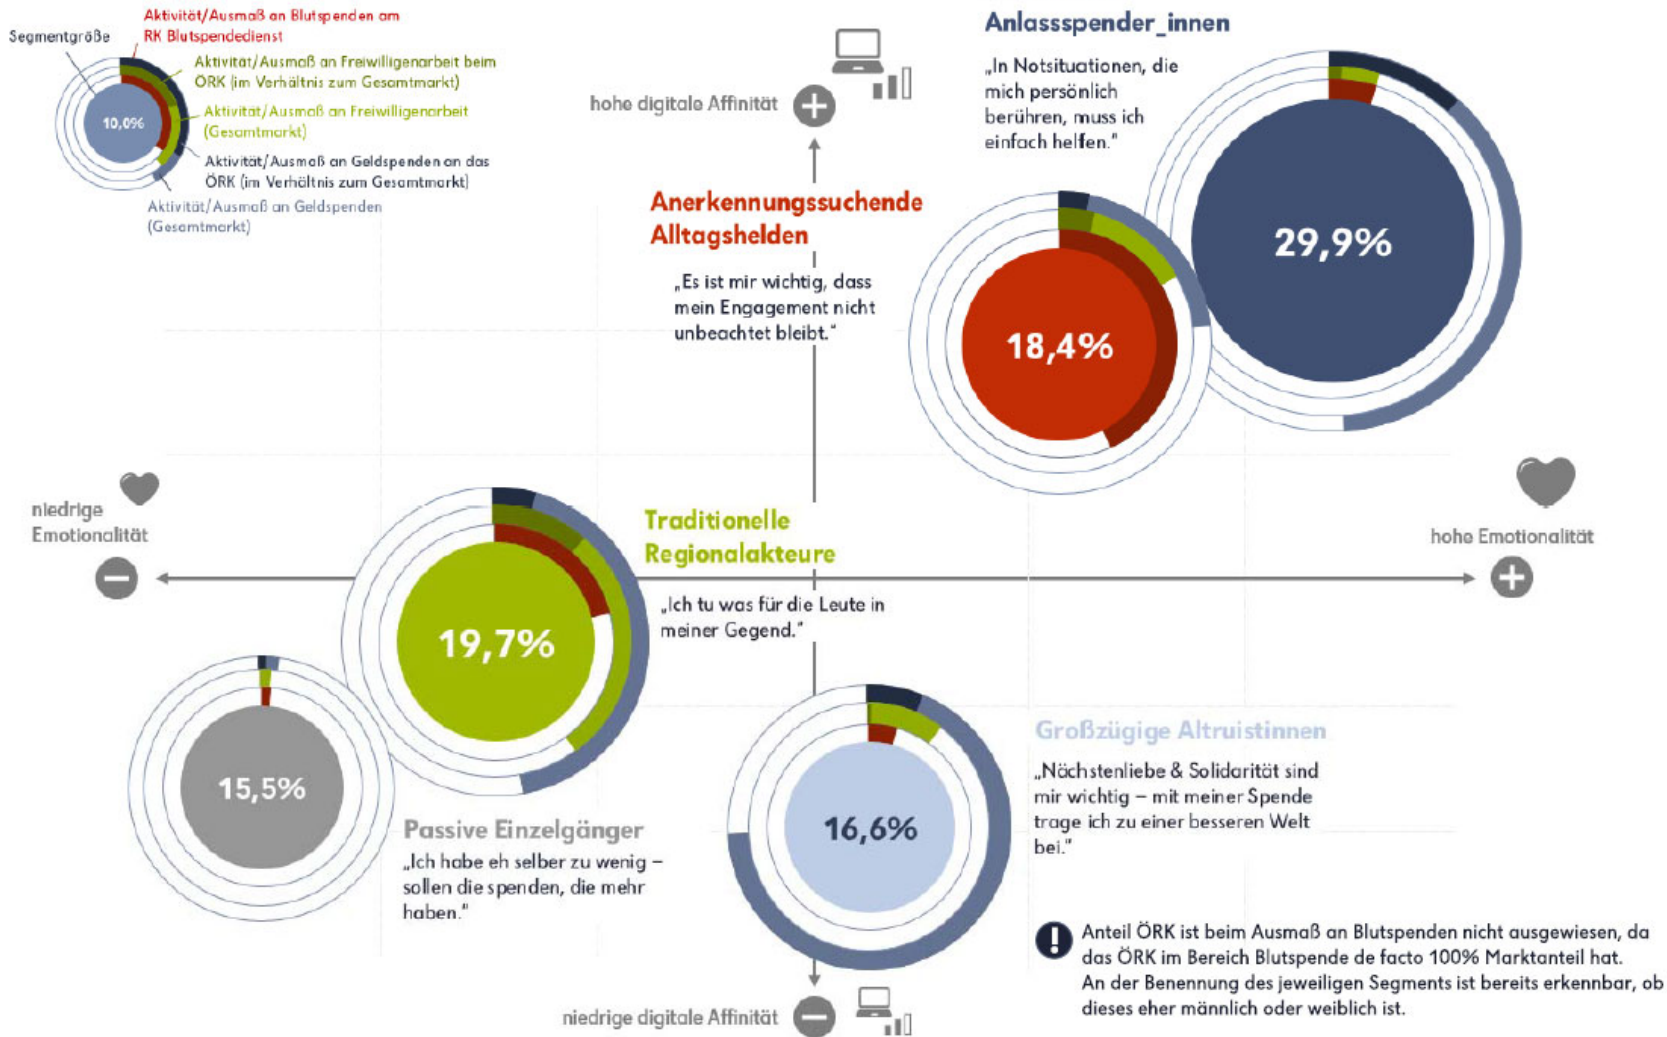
Segmentgröße

10,0%

Aktivität/Ausmaß an Blutspenden am RK Blutspendedienst

Aktivität/Ausmaß an Freiwilligenarbeit beim ÖRK (im Verhältnis zum Gesamtmarkt)

Aktivität/Ausmaß an Freiwilligenarbeit (Gesamtmarkt)

Aktivität/Ausmaß an Geldspenden an das ÖRK (im Verhältnis zum Gesamtmarkt)

Aktivität/Ausmaß an Geldspenden (Gesamtmarkt)

hohe digitale Affinität

Anlassspender_innen

„In Notsituationen, die mich persönlich berühren, muss ich einfach helfen."

29,9%

Anerkennungssuchende Alltagshelden

„Es ist mir wichtig, dass mein Engagement nicht unbeachtet bleibt."

18,4%

niedrige Emotionalität

hohe Emotionalität

Traditionelle Regionalakteure

„Ich tu was für die Leute in meiner Gegend."

19,7%

15,5%

Passive Einzelgänger

„Ich habe eh selber zu wenig – sollen die spenden, die mehr haben."

16,6%

Großzügige Altruistinnen

„Nächstenliebe & Solidarität sind mir wichtig – mit meiner Spende trage ich zu einer besseren Welt bei."

Anteil ÖRK ist beim Ausmaß an Blutspenden nicht ausgewiesen, da das ÖRK im Bereich Blutspende de facto 100% Marktanteil hat. An der Benennung des jeweiligen Segments ist bereits erkennbar, ob dieses eher männlich oder weiblich ist.

niedrige digitale Affinität